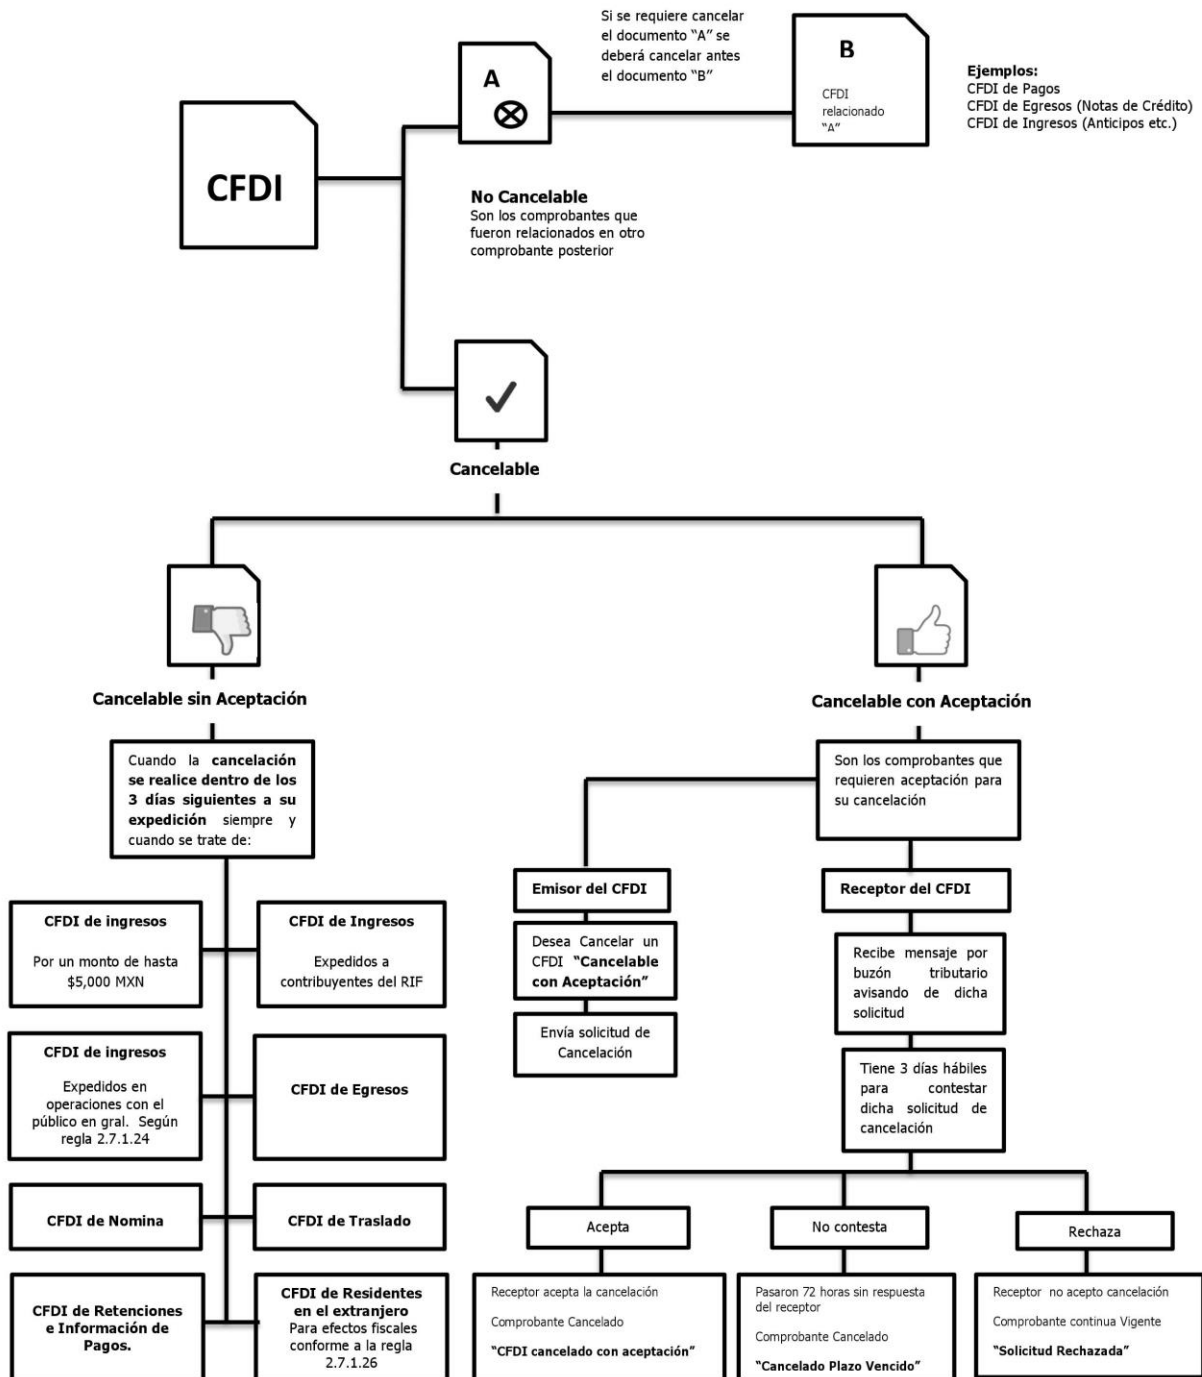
Si se requiere cancelar el documento "A" se deberá cancelar antes el documento "B"

A
⊗

B
CFDI relacionado "A"

Ejemplos:
CFDI de Pagos
CFDI de Egresos (Notas de Crédito)
CFDI de Ingresos (Anticipos etc.)

CFDI

No Cancelable
Son los comprobantes que fueron relacionados en otro comprobante posterior

✓

Cancelable

Cancelable sin Aceptación

Cancelable con Aceptación

Cuando la cancelación se realice dentro de los 3 días siguientes a su expedición siempre y cuando se trate de:

CFDI de ingresos
Por un monto de hasta $5,000 MXN

CFDI de Ingresos
Expedidos a contribuyentes del RIF

CFDI de ingresos
Expedidos en operaciones con el público en gral. Según regla 2.7.1.24

CFDI de Egresos

CFDI de Nomina

CFDI de Traslado

CFDI de Retenciones e Información de Pagos.

CFDI de Residentes en el extranjero
Para efectos fiscales conforme a la regla 2.7.1.26

Son los comprobantes que requieren aceptación para su cancelación

Emisor del CFDI

Desea Cancelar un CFDI "Cancelable con Aceptación"

Envía solicitud de Cancelación

Receptor del CFDI

Recibe mensaje por buzón tributario avisando de dicha solicitud

Tiene 3 días hábiles para contestar dicha solicitud de cancelación

Acepta

No contesta

Rechaza

Receptor acepta la cancelación
Comprobante Cancelado
"CFDI cancelado con aceptación"

Pasaron 72 horas sin respuesta del receptor
Comprobante Cancelado
"Cancelado Plazo Vencido"

Receptor no acepto cancelación
Comprobante continua Vigente
"Solicitud Rechazada"